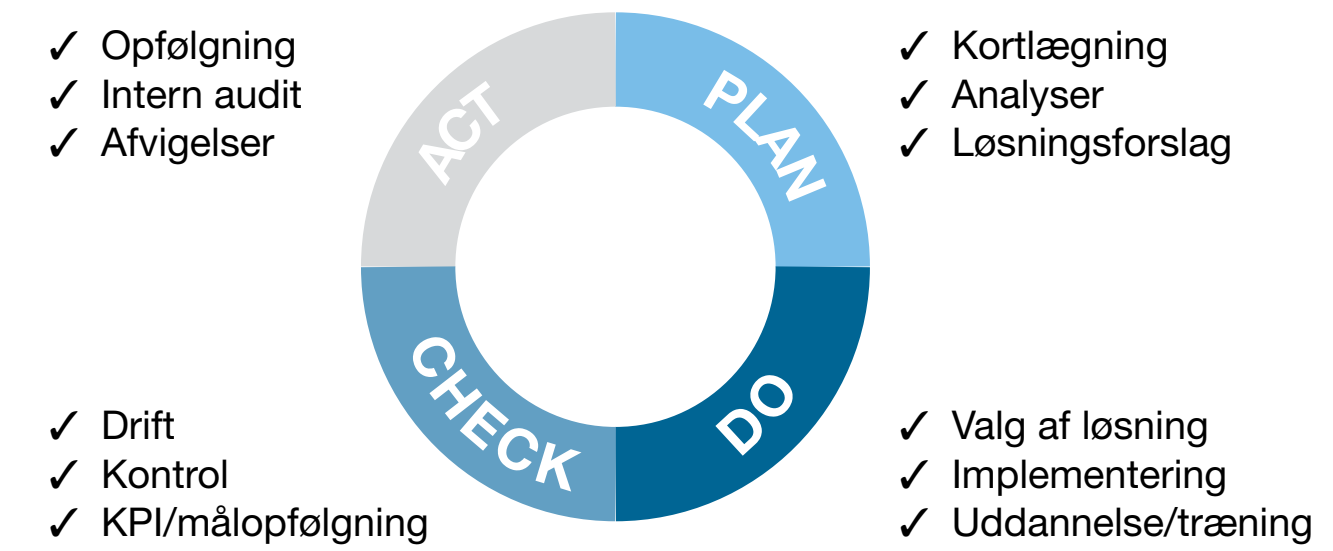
✓ Opfølgning
✓ Intern audit
✓ Afvigelser

ACT

PLAN

✓ Kortlægning
✓ Analyser
✓ Løsningsforslag

CHECK

DO

✓ Drift
✓ Kontrol
✓ KPI/målopfølgning

✓ Valg af løsning
✓ Implementering
✓ Uddannelse/træning